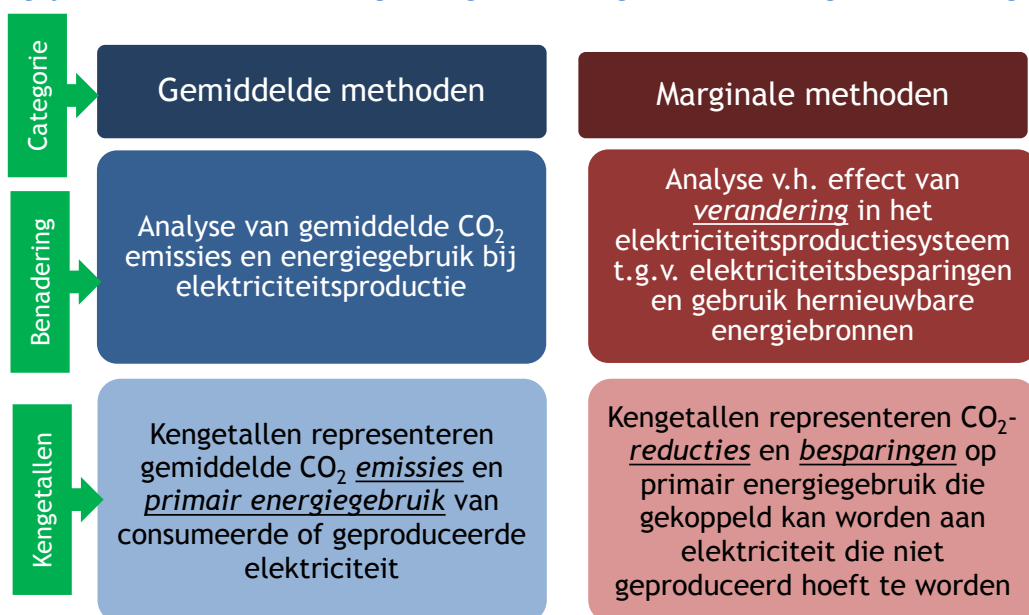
Categorie

Gemiddelde methoden

Marginale methoden

Benadering

Analyse van gemiddelde $CO_2$ emissies en energiegebruik bij elektriciteitsproductie

Analyse v.h. effect van *verandering* in het elektriciteitsproductiesysteem t.g.v. elektriciteitsbesparingen en gebruik hernieuwbare energiebronnen

Kengetallen

Kengetallen representeren gemiddelde $CO_2$ *emissies* en *primair energiegebruik* van consumeerde of geproduceerde elektriciteit

Kengetallen representeren $CO_2$-*reducties* en *besparingen* op primair energiegebruik die gekoppeld kan worden aan elektriciteit die niet geproduceerd hoeft te worden